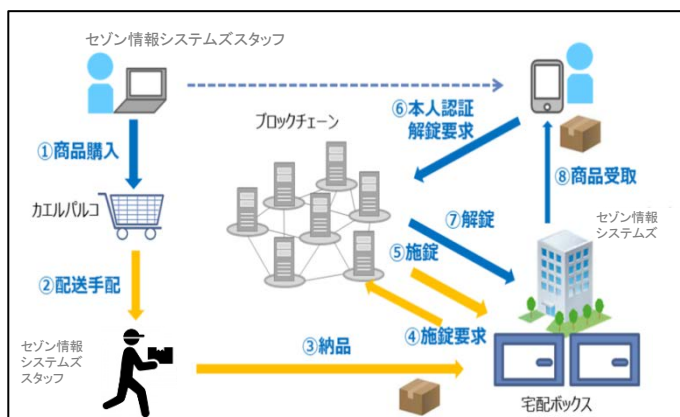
セゾン情報システムズスタッフ

①商品購入

カエルパルコ

②配送手配

セゾン情報
システムズ
スタッフ

ブロックチェーン

⑥本人認証
解錠要求

⑧商品受取

⑦解錠

⑤施錠

④施錠要求

③納品

セゾン情報
システムズ

宅配ボックス